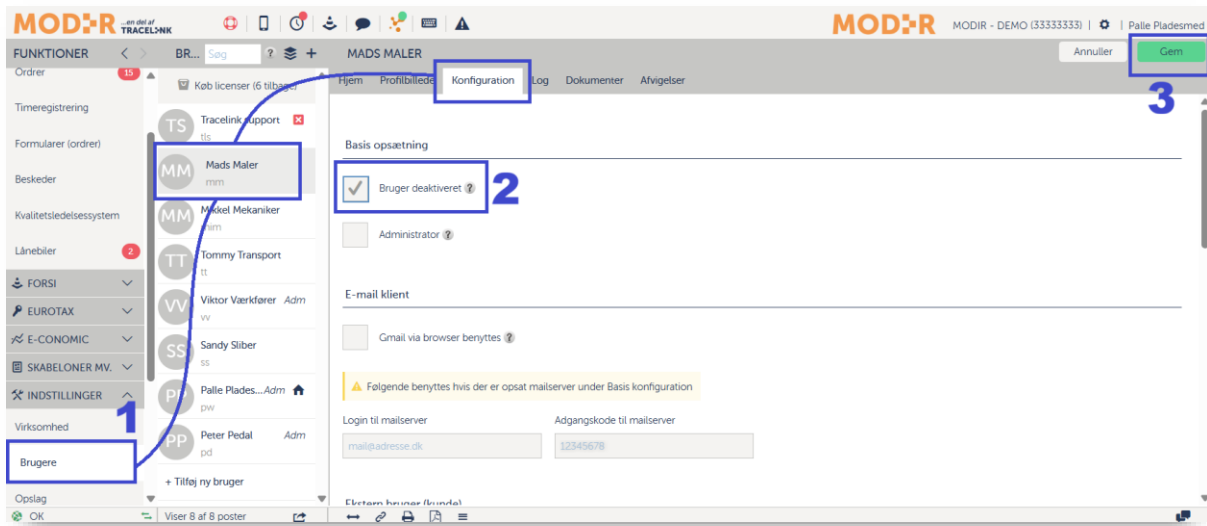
MODIR ...en del af TRACELINK

MODIR MODIR - DEMO (33333333) | Palle Pladesmed

FUNKTIONER

Ordrer 15

Timeregistrering

Formularer (ordrer)

Beskeder

Kvalitetsledelsessystem

Lånebiler 2

FORSI

EUROTAX

E-CONOMIC

SKABELONER MV.

INDSTILLINGER

Virksomhed

Brugere

Opslag

OK

BR... Søg ? +

Køb licenser (6 tilbage)

TS Tracelink support tls

MM Mads Maler mm

MM Mikkel Mekaniker mim

TT Tommy Transport tt

VV Viktor Værkfører Adm vv

SS Sandy Sliber ss

PP Palle Plades... Adm pw

PP Peter Pedal Adm pd

+ Tilføj ny bruger

Viser 8 af 8 poster

MADS MALER

Annuller Gem

Hjem Profilbillede Konfiguration Log Dokumenter Afvigelser

Basis opsætning

Bruger deaktiveret ?

Administrator ?

E-mail klient

Gmail via browser benyttes ?

Følgende benyttes hvis der er opsat mailserver under Basis konfiguration

Login til mailserver

mail@adresse.dk

Adgangskode til mailserver

12345678

Ekstern bruger (kunde)

1

2

3